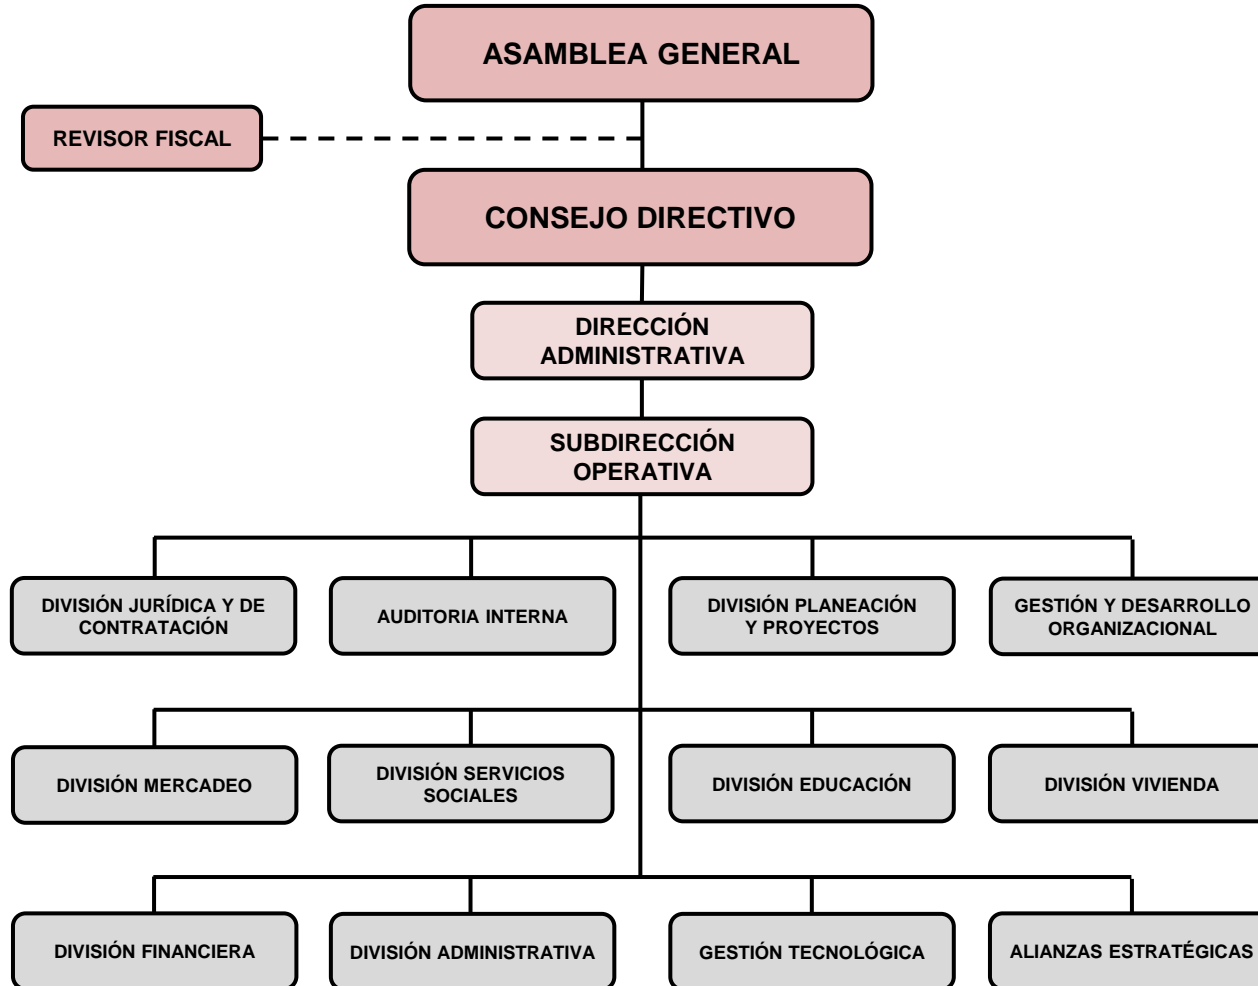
ASAMBLEA GENERAL

REVISOR FISCAL

CONSEJO DIRECTIVO

DIRECCIÓN ADMINISTRATIVA

SUBDIRECCIÓN OPERATIVA

DIVISIÓN JURÍDICA Y DE CONTRATACIÓN

AUDITORIA INTERNA

DIVISIÓN PLANEACIÓN Y PROYECTOS

GESTIÓN Y DESARROLLO ORGANIZACIONAL

DIVISIÓN MERCADEO

DIVISIÓN SERVICIOS SOCIALES

DIVISIÓN EDUCACIÓN

DIVISIÓN VIVIENDA

DIVISIÓN FINANCIERA

DIVISIÓN ADMINISTRATIVA

GESTIÓN TECNOLÓGICA

ALIANZAS ESTRATÉGICAS